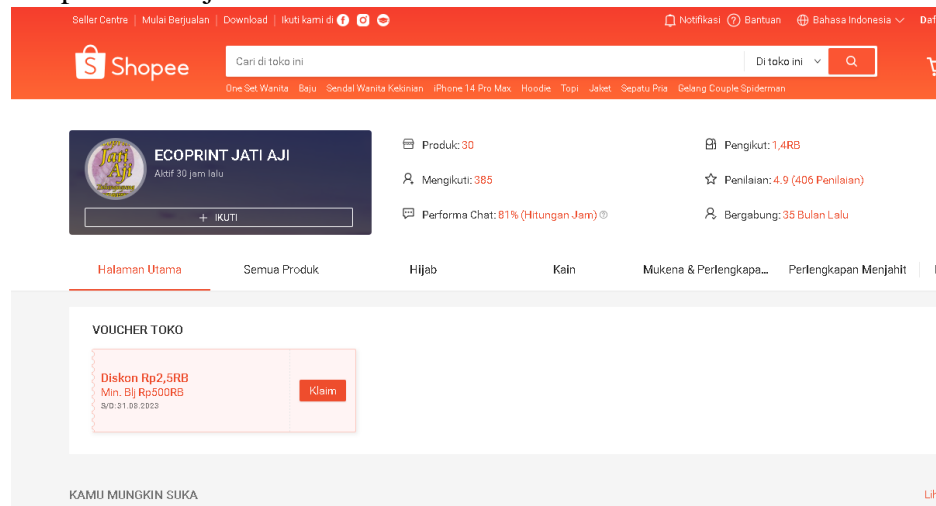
Seller Centre | Mulai Berjualan | Download | Ikuti kami di

Notifikasi Bantuan Bahasa Indonesia Daf

Shopee

Cari di toko ini

Di toko ini

One Set Wanita Baju Sendal Wanita Kekinian iPhone 14 Pro Max Hoodie Topi Jaket Sepatu Pria Gelang Couple Spiderman

Jati Aji

ECOPRINT JATI AJI

Aktif 30 jam lalu

+ IKUTI

Produk: 30

Mengikuti: 385

Performa Chat: 81% (Hitungan Jam)

Pengikut: 1,4RB

Penilaian: 4.9 (406 Penilaian)

Bergabung: 35 Bulan Lalu

Halaman Utama | Semua Produk | Hijab | Kain | Mukena & Perlengkapa... | Perlengkapan Menjahit

VOUCHER TOKO

Diskon Rp2,5RB
Min. Blj Rp500RB
S/D:31.08.2023

Klaim

KAMU MUNGKIN SUKA

Lih